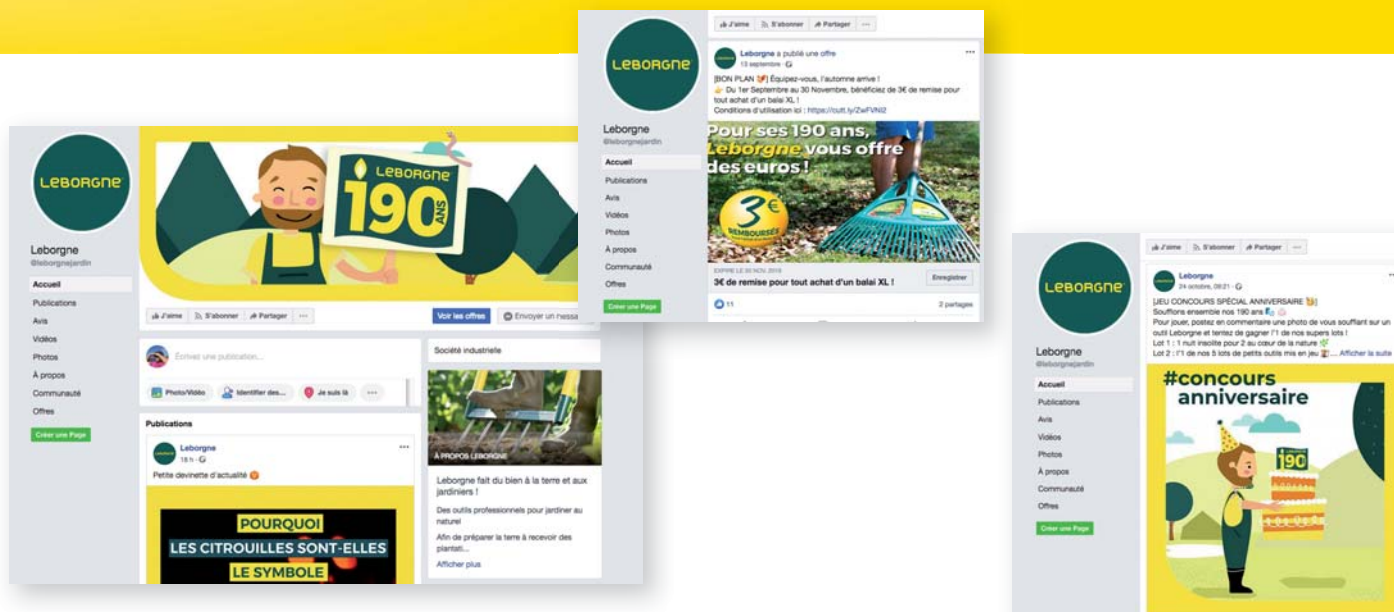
LEBORGNE
Leborgne
@leborgnejardin
Accueil
Publications
Avis
Vidéos
Photos
À propos
Communauté
Offres
Créer une Page

LEBORGNE 190 ANS

J'aime S'abonner Partager ···
Voir les offres
Envoyer un message

Écrivez une publication...
Photo/Vidéo
Identifier des...
Je suis là
···

Publications
Leborgne
18 h
Petite devinette d'actualité
POURQUOI
LES CITROUILLES SONT-ELLES
LE SYMBOLE

Société industrielle
À PROPOS LEBORGNE
Leborgne fait du bien à la terre et aux jardiniers !
Des outils professionnels pour jardiner au naturel
Afin de préparer la terre à recevoir des plantati...
Afficher plus

LEBORGNE
Leborgne
@leborgnejardin
Accueil
Publications
Avis
Vidéos
Photos
À propos
Communauté
Offres
Créer une Page

J'aime S'abonner Partager ···
Leborgne a publié une offre
13 septembre ·
[BON PLAN] Équipez-vous, l'automne arrive !
Du 1er Septembre au 30 Novembre, bénéficiez de 3€ de remise pour tout achat d'un balai XL !
Conditions d'utilisation ici : https://cutt.ly/ZwFVNl2
Pour ses 190 ans, Leborgne vous offre des euros !
3€ REMBOURSÉS
EXPIRE LE 30 NOV. 2019
3€ de remise pour tout achat d'un balai XL !
Enregistrer
11
2 partages

LEBORGNE
Leborgne
@leborgnejardin
Accueil
Publications
Avis
Vidéos
Photos
À propos
Communauté
Offres
Créer une Page

J'aime S'abonner Partager ···
Leborgne
24 octobre, 08:21 ·
[JEU CONCOURS SPÉCIAL ANNIVERSAIRE]
Soufflons ensemble nos 190 ans
Pour jouer, postez en commentaire une photo de vous soufflant sur un outil Leborgne et tentez de gagner l'1 de nos supers lots !
Lot 1 : 1 nuit insolite pour 2 au cœur de la nature
Lot 2 : l'1 de nos 5 lots de petits outils mis en jeu ... Afficher la suite
#concours anniversaire
LEBORGNE 190